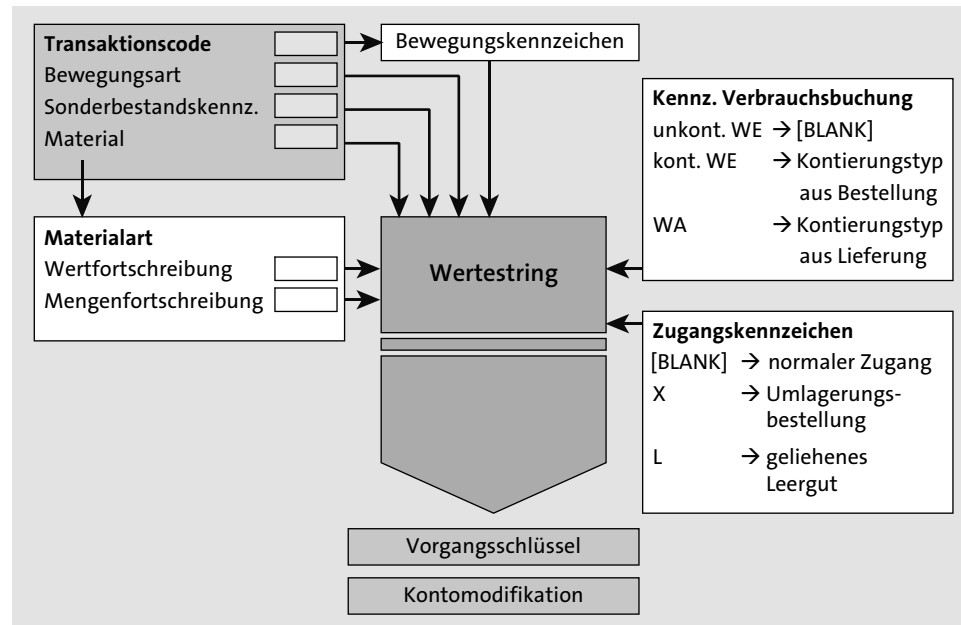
Transaktionscode
Bewegungsart
Sonderbestandskennz.
Material

Bewegungskennzeichen

Kennz. Verbrauchsbuchung
unkont. WE → [BLANK]
kont. WE → Kontierungstyp aus Bestellung
WA → Kontierungstyp aus Lieferung

Materialart
Wertfortschreibung
Mengenfortschreibung

Wertestring

Zugangskennzeichen
[BLANK] → normaler Zugang
X → Umlagerungsbestellung
L → geliehenes Leergut

Vorgangsschlüssel

Kontomodifikation